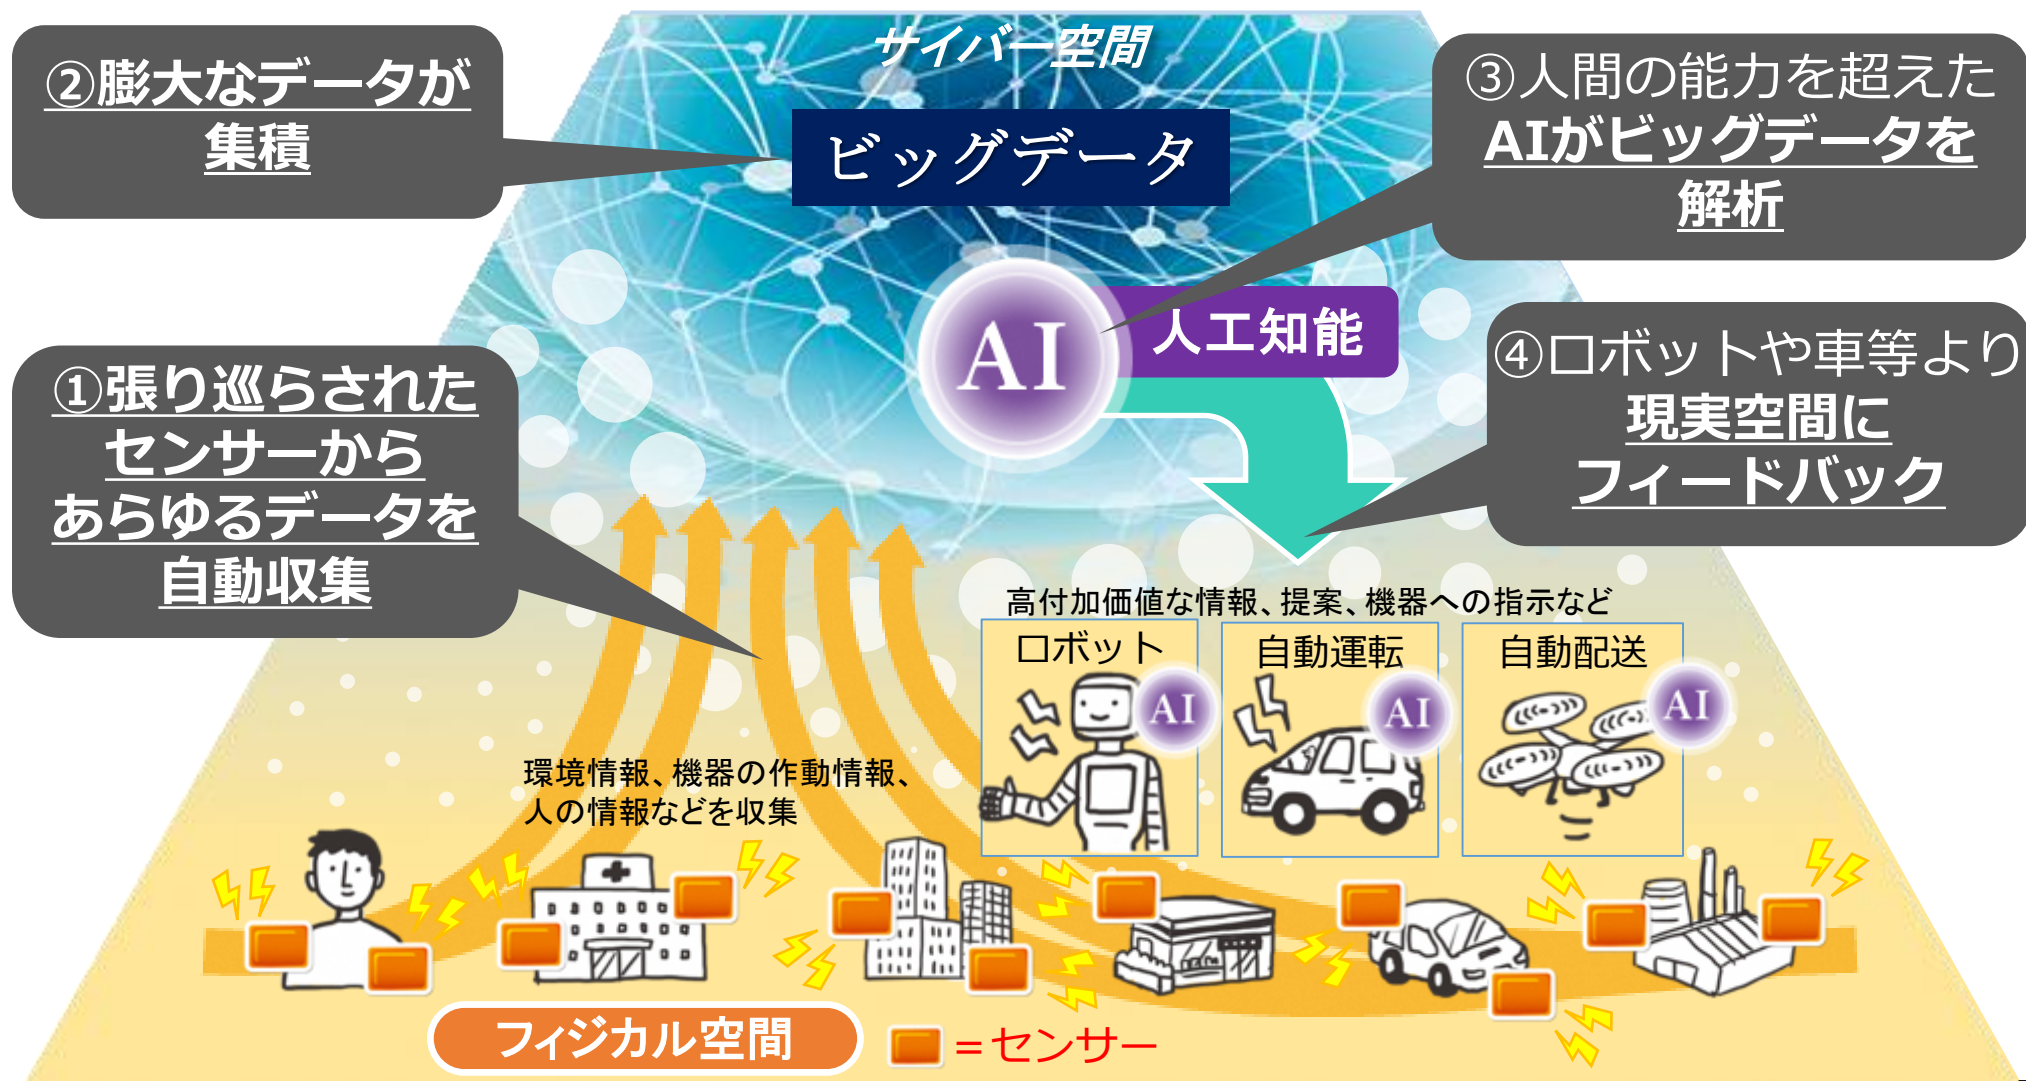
サイバー空間

②膨大なデータが集積

ビッグデータ

③人間の能力を超えたAIがビッグデータを解析

AI

人工知能

①張り巡らされたセンサーからあらゆるデータを自動収集

④ロボットや車等より現実空間にフィードバック

高付加価値な情報、提案、機器への指示など

ロボット

AI

自動運転

AI

自動配送

AI

環境情報、機器の作動情報、人の情報などを収集

フィジカル空間

＝センサー